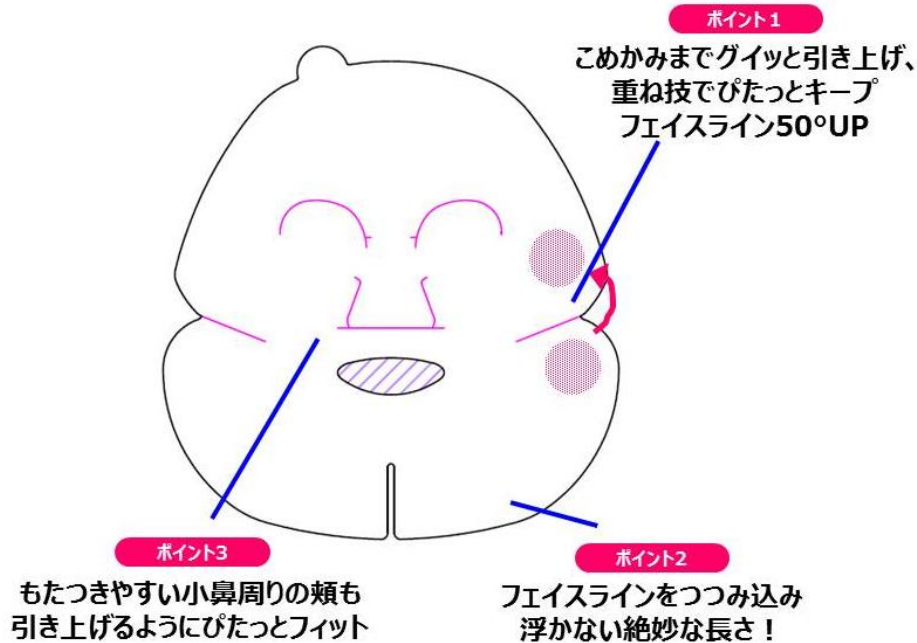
ポイント1
こめかみまでグイッと引き上げ、
重ね技でぴたっとキープ
フェイスライン50°UP

ポイント3
もたつきやすい小鼻周りの頬も
引き上げるようにぴたっとフィット

ポイント2
フェイスラインをつつみ込み
浮かない絶妙な長さ！